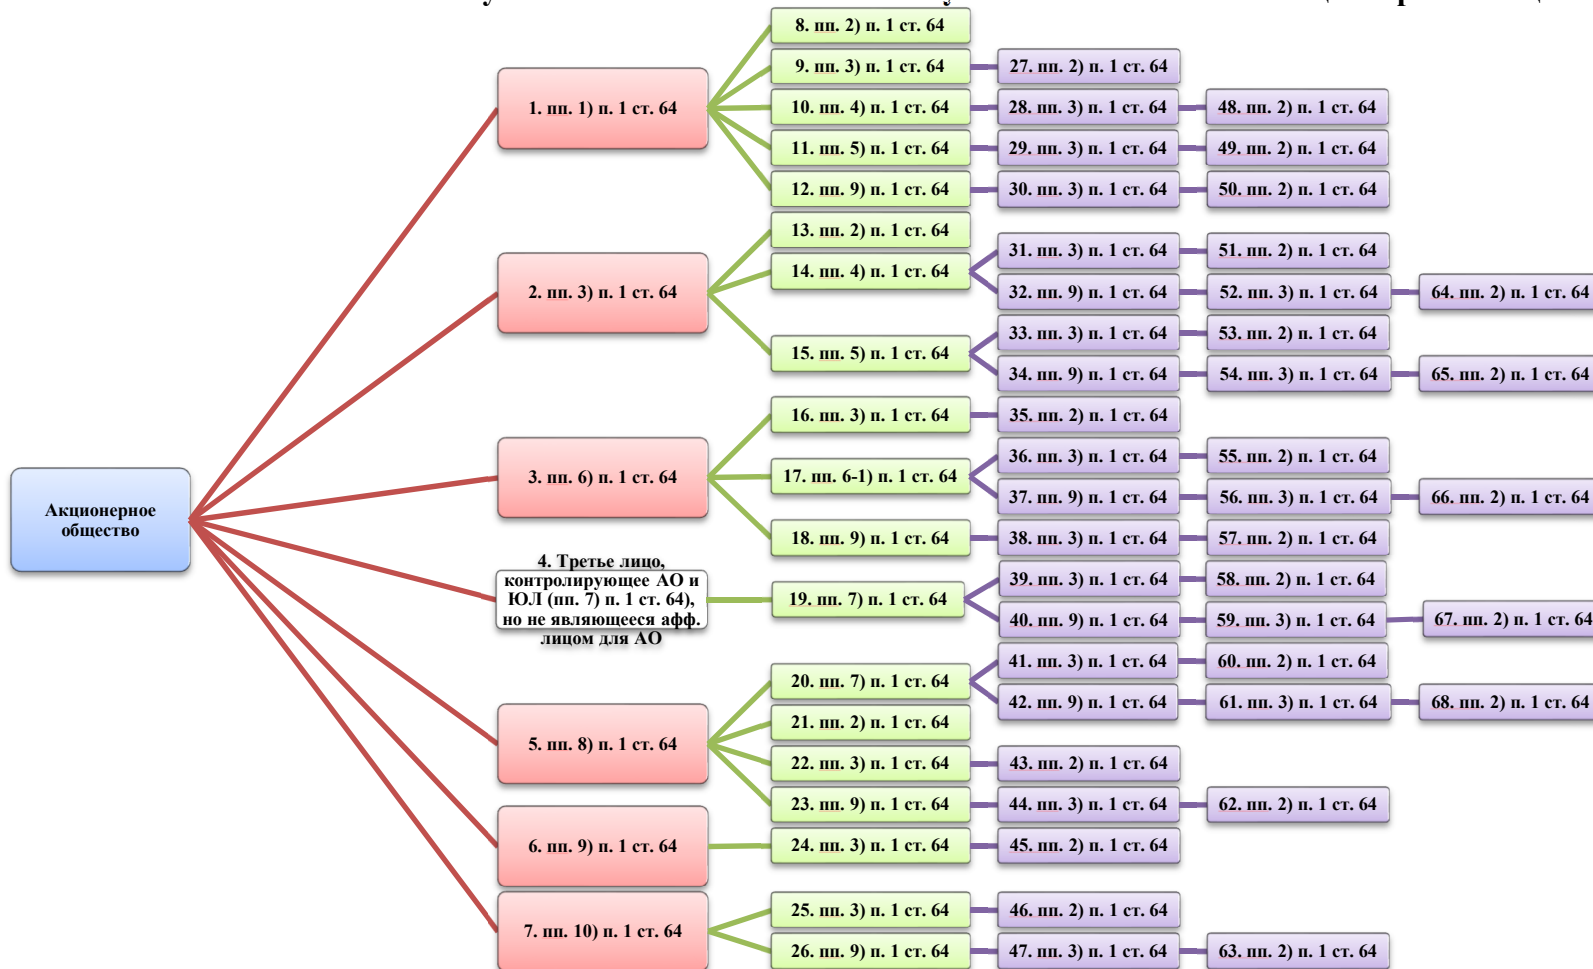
Акционерное общество

1. пп. 1) п. 1 ст. 64
2. пп. 3) п. 1 ст. 64
3. пп. 6) п. 1 ст. 64
4. Третье лицо, контролирующее АО и ЮЛ (пп. 7) п. 1 ст. 64), но не являющееся афф. лицом для АО
5. пп. 8) п. 1 ст. 64
6. пп. 9) п. 1 ст. 64
7. пп. 10) п. 1 ст. 64

8. пп. 2) п. 1 ст. 64
9. пп. 3) п. 1 ст. 64
10. пп. 4) п. 1 ст. 64
11. пп. 5) п. 1 ст. 64
12. пп. 9) п. 1 ст. 64
13. пп. 2) п. 1 ст. 64
14. пп. 4) п. 1 ст. 64
15. пп. 5) п. 1 ст. 64
16. пп. 3) п. 1 ст. 64
17. пп. 6-1) п. 1 ст. 64
18. пп. 9) п. 1 ст. 64
19. пп. 7) п. 1 ст. 64
20. пп. 7) п. 1 ст. 64
21. пп. 2) п. 1 ст. 64
22. пп. 3) п. 1 ст. 64
23. пп. 9) п. 1 ст. 64
24. пп. 3) п. 1 ст. 64
25. пп. 3) п. 1 ст. 64
26. пп. 9) п. 1 ст. 64

27. пп. 2) п. 1 ст. 64
28. пп. 3) п. 1 ст. 64
29. пп. 3) п. 1 ст. 64
30. пп. 3) п. 1 ст. 64
31. пп. 3) п. 1 ст. 64
32. пп. 9) п. 1 ст. 64
33. пп. 3) п. 1 ст. 64
34. пп. 9) п. 1 ст. 64
35. пп. 2) п. 1 ст. 64
36. пп. 3) п. 1 ст. 64
37. пп. 9) п. 1 ст. 64
38. пп. 3) п. 1 ст. 64
39. пп. 3) п. 1 ст. 64
40. пп. 9) п. 1 ст. 64
41. пп. 3) п. 1 ст. 64
42. пп. 9) п. 1 ст. 64
43. пп. 2) п. 1 ст. 64
44. пп. 3) п. 1 ст. 64
45. пп. 2) п. 1 ст. 64
46. пп. 2) п. 1 ст. 64
47. пп. 3) п. 1 ст. 64

48. пп. 2) п. 1 ст. 64
49. пп. 2) п. 1 ст. 64
50. пп. 2) п. 1 ст. 64
51. пп. 2) п. 1 ст. 64
52. пп. 3) п. 1 ст. 64
53. пп. 2) п. 1 ст. 64
54. пп. 3) п. 1 ст. 64
55. пп. 2) п. 1 ст. 64
56. пп. 3) п. 1 ст. 64
57. пп. 2) п. 1 ст. 64
58. пп. 2) п. 1 ст. 64
59. пп. 3) п. 1 ст. 64
60. пп. 2) п. 1 ст. 64
61. пп. 3) п. 1 ст. 64
62. пп. 2) п. 1 ст. 64
63. пп. 2) п. 1 ст. 64

64. пп. 2) п. 1 ст. 64
65. пп. 2) п. 1 ст. 64
66. пп. 2) п. 1 ст. 64
67. пп. 2) п. 1 ст. 64
68. пп. 2) п. 1 ст. 64